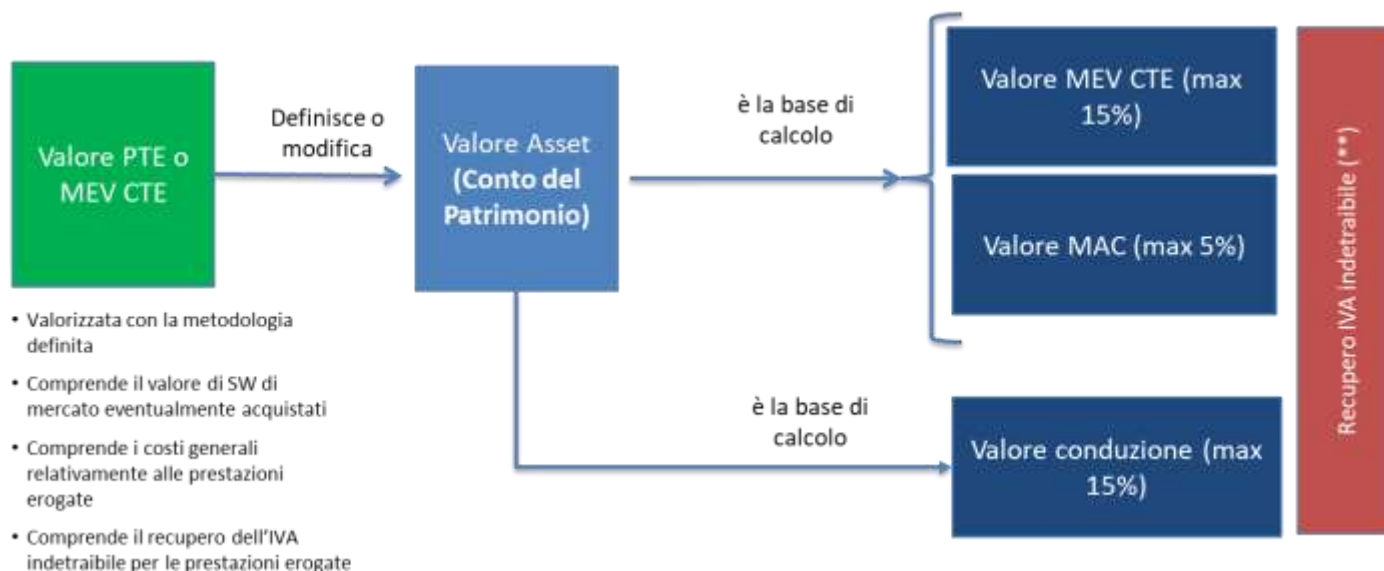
Valore PTE o MEV CTE

Definisce o modifica

Valore Asset (Conto del Patrimonio)

è la base di calcolo

Valore MEV CTE (max 15%)

Valore MAC (max 5%)

è la base di calcolo

Valore conduzione (max 15%)

Recupero IVA indetraibile (**)

• Valorizzata con la metodologia definita
• Comprende il valore di SW di mercato eventualmente acquistati
• Comprende i costi generali relativamente alle prestazioni erogate
• Comprende il recupero dell'IVA indetraibile per le prestazioni erogate